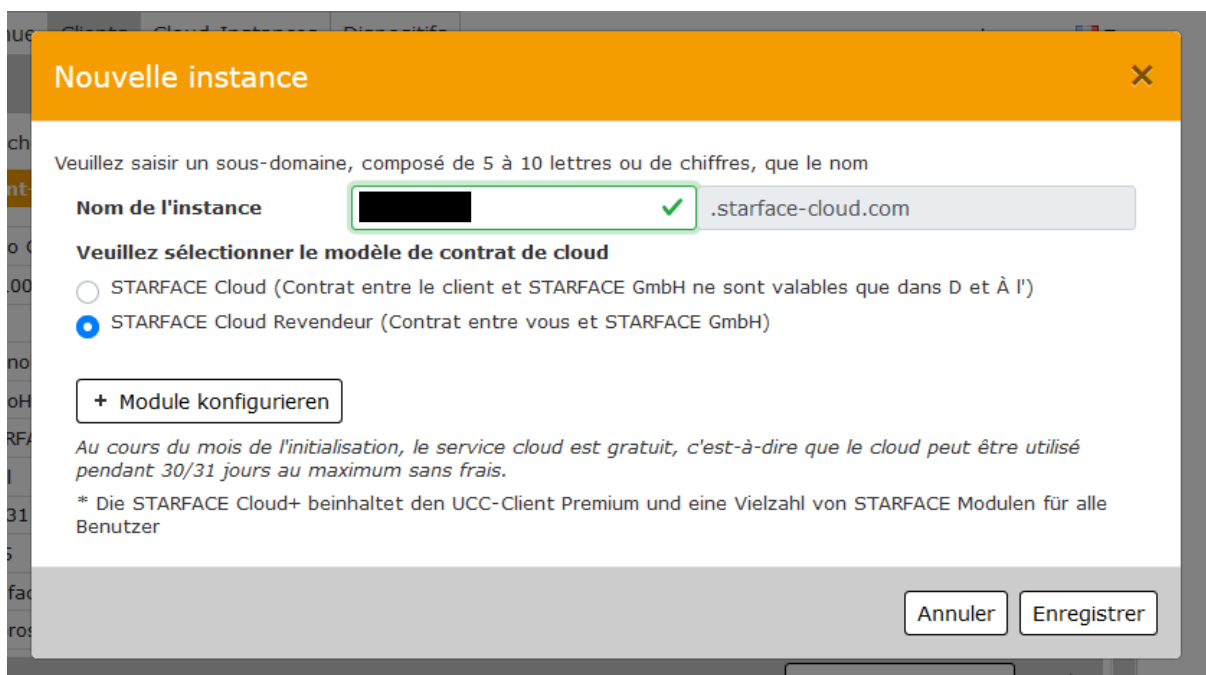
Nouvelle instance

×

Veuillez saisir un sous-domaine, composé de 5 à 10 lettres ou de chiffres, que le nom

Nom de l'instance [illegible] .starface-cloud.com

Veuillez sélectionner le modèle de contrat de cloud

STARFACE Cloud (Contrat entre le client et STARFACE GmbH ne sont valables que dans D et À l')

STARFACE Cloud Revendeur (Contrat entre vous et STARFACE GmbH)

+ Module konfigurieren

Au cours du mois de l'initialisation, le service cloud est gratuit, c'est-à-dire que le cloud peut être utilisé pendant 30/31 jours au maximum sans frais.

* Die STARFACE Cloud+ beinhaltet den UCC-Client Premium und eine Vielzahl von STARFACE Modulen für alle Benutzer

Annuler Enregistrer